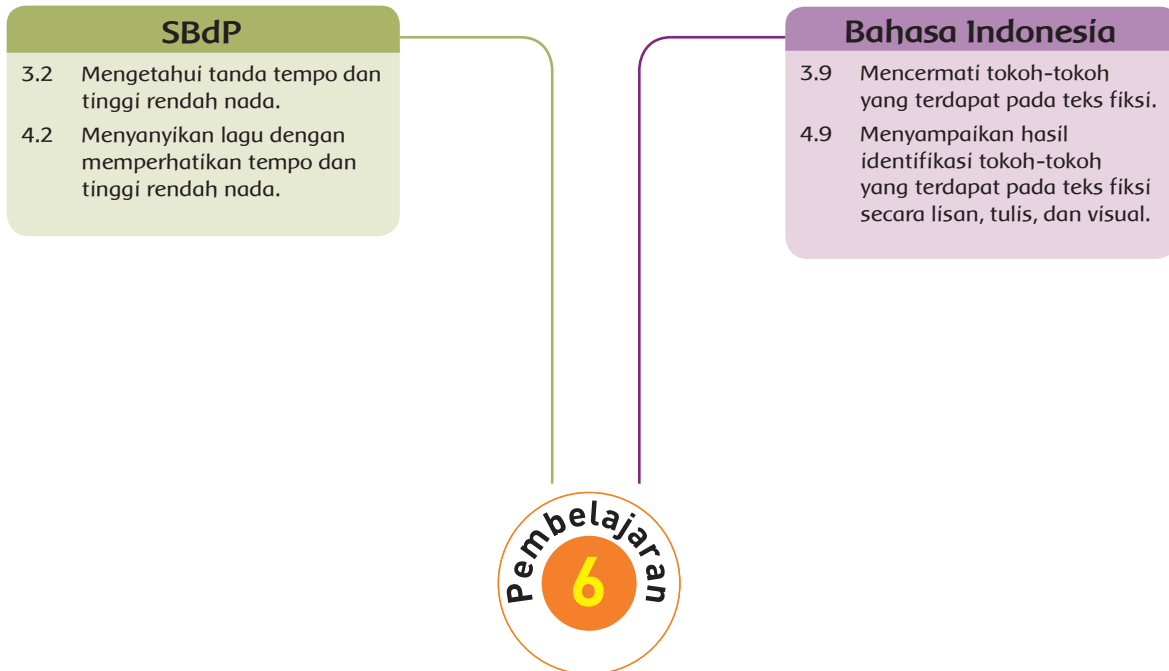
SBdP

3.2 Mengetahui tanda tempo dan tinggi rendah nada.

4.2 Menyanyikan lagu dengan memperhatikan tempo dan tinggi rendah nada.

Bahasa Indonesia

3.9 Mencermati tokoh-tokoh yang terdapat pada teks fiksi.

4.9 Menyampaikan hasil identifikasi tokoh-tokoh yang terdapat pada teks fiksi secara lisan, tulis, dan visual.

Pembelajaran

6